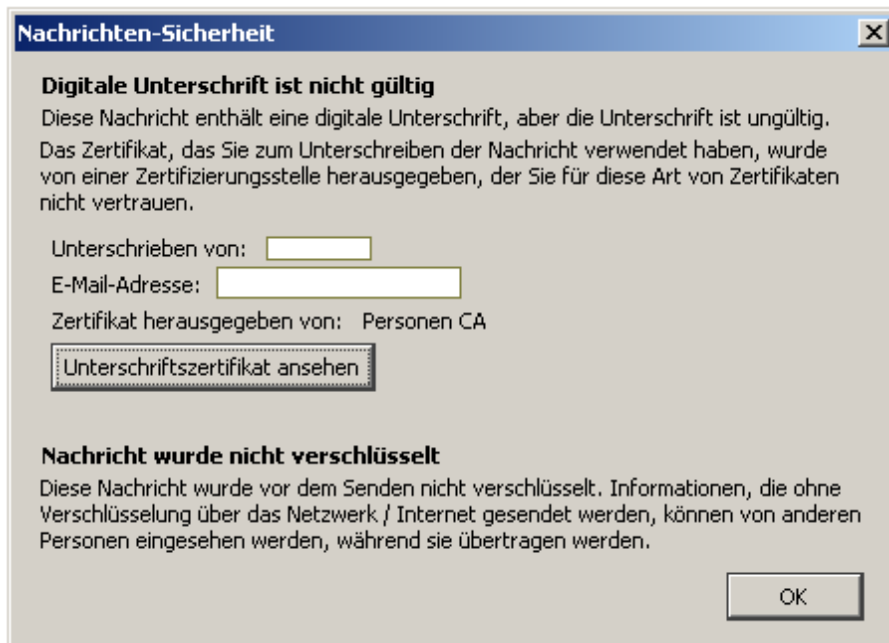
Nachrichten-Sicherheit

×

Digitale Unterschrift ist nicht gültig

Diese Nachricht enthält eine digitale Unterschrift, aber die Unterschrift ist ungültig.

Das Zertifikat, das Sie zum Unterschreiben der Nachricht verwendet haben, wurde von einer Zertifizierungsstelle herausgegeben, der Sie für diese Art von Zertifikaten nicht vertrauen.

Unterschrieben von:

E-Mail-Adresse:

Zertifikat herausgegeben von: Personen CA

Unterschriftszertifikat ansehen

Nachricht wurde nicht verschlüsselt

Diese Nachricht wurde vor dem Senden nicht verschlüsselt. Informationen, die ohne Verschlüsselung über das Netzwerk / Internet gesendet werden, können von anderen Personen eingesehen werden, während sie übertragen werden.

OK